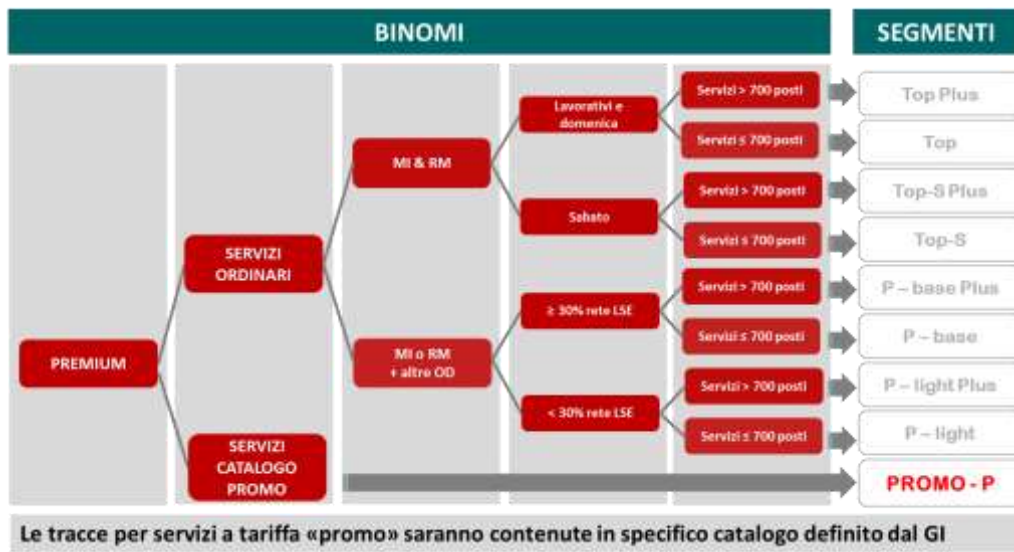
BINOMI

SEGMENTI

PREMIUM

SERVIZI ORDINARI

SERVIZI CATALOGO PROMO

MI & RM

MI o RM + altre OD

Lavorativi e domenica

Sabato

≥ 30% rete LSE

< 30% rete LSE

Servizi > 700 posti

Servizi ≤ 700 posti

Servizi > 700 posti

Servizi ≤ 700 posti

Servizi > 700 posti

Servizi ≤ 700 posti

Servizi > 700 posti

Servizi ≤ 700 posti

Top Plus

Top

Top-S Plus

Top-S

P – base Plus

P – base

P – light Plus

P – light

PROMO - P

Le tracce per servizi a tariffa «promo» saranno contenute in specifico catalogo definito dal GI